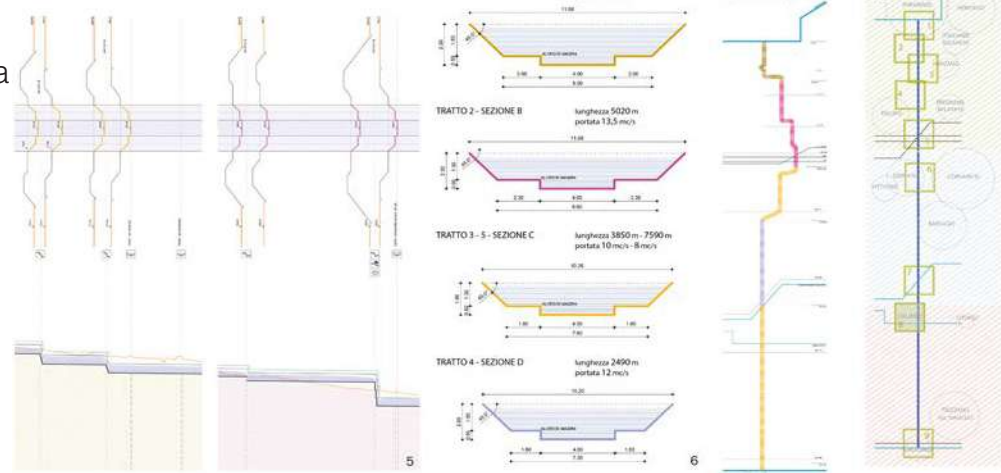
a

11.00

2.00

1.90

5.00 4.00 2.00

9.00

TRATTO 2 - SEZIONE B lunghezza 5020 m portata 13,5 mc/s

11.00

2.50

2.50 4.00 2.50

9.00

TRATTO 3 - 5 - SEZIONE C lunghezza 3850 m - 7590 m portata 10 mc/s - 8 mc/s

10.26

1.80

1.80 4.00 1.80

7.60

TRATTO 4 - SEZIONE D lunghezza 2490 m portata 12 mc/s

10.20

2.00

1.80 4.00 1.80

7.60

5

6